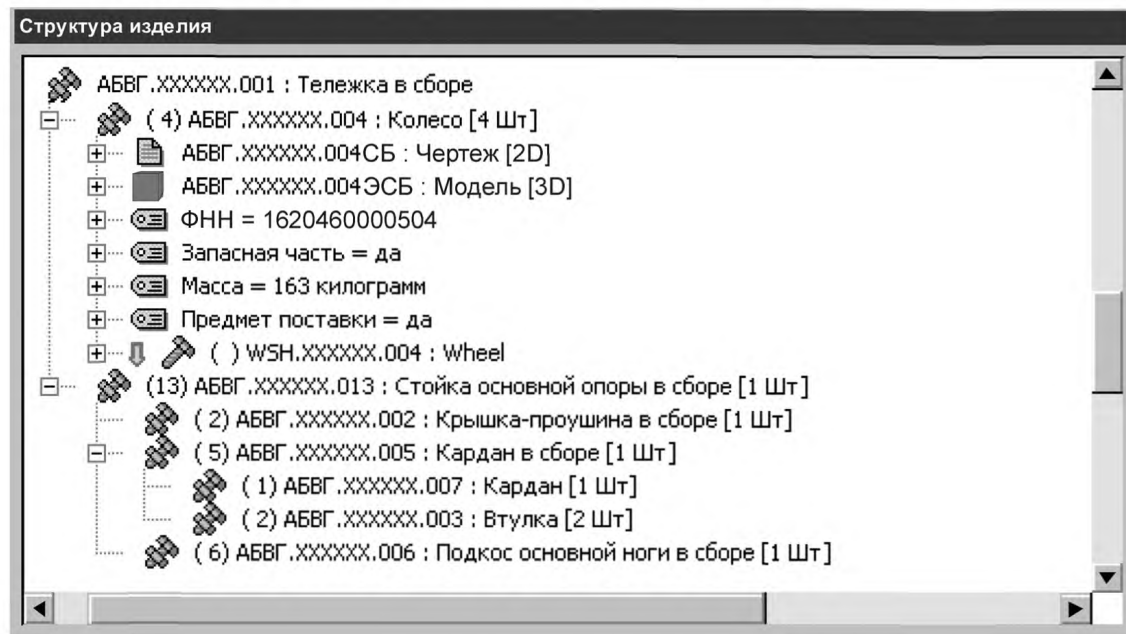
Структура изделия

АБВГ.XXXXXX.001 : Тележка в сборе
( 4) АБВГ.XXXXXX.004 : Колесо [4 Шт]
АБВГ.XXXXXX.004СБ : Чертеж [2D]
АБВГ.XXXXXX.004ЭСБ : Модель [3D]
ФНН = 1620460000504
Запасная часть = да
Масса = 163 килограмм
Предмет поставки = да
( ) WSH.XXXXXX.004 : Wheel
(13) АБВГ.XXXXXX.013 : Стойка основной опоры в сборе [1 Шт]
( 2) АБВГ.XXXXXX.002 : Крышка-проушина в сборе [1 Шт]
( 5) АБВГ.XXXXXX.005 : Кардан в сборе [1 Шт]
( 1) АБВГ.XXXXXX.007 : Кардан [1 Шт]
( 2) АБВГ.XXXXXX.003 : Втулка [2 Шт]
( 6) АБВГ.XXXXXX.006 : Подкос основной ноги в сборе [1 Шт]